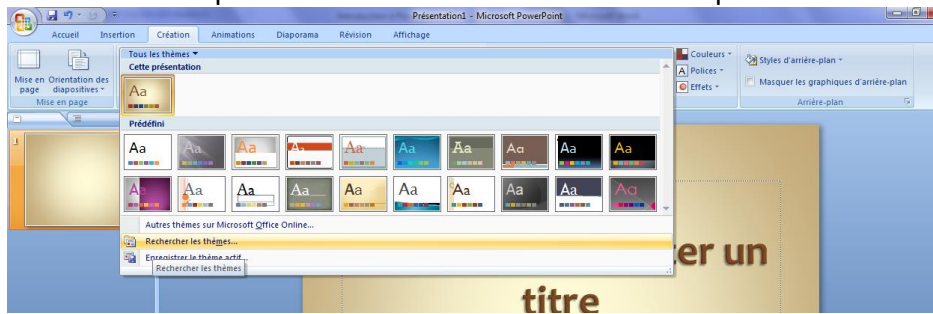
Présentation1 - Microsoft PowerPoint

Accueil
Insertion
Création
Animations
Diaporama
Révision
Affichage

Mise en page
Orientation des diapositives
Mise en page

Tous les thèmes
Cette présentation
Aa
Prédéfini
Aa
Aa
Aa
Aa
Aa
Aa
Aa
Aa
Aa
Aa
Aa
Aa
Aa
Aa
Aa
Aa
Aa
Aa
Aa
Aa
Aa

Couleurs
Polices
Effets
Styles d'arrière-plan
Masquer les graphiques d'arrière-plan
Arrière-plan

Autres thèmes sur Microsoft Office Online...
Rechercher les thèmes...
Enregistrer le thème actif...
Rechercher les thèmes

1

er un
titre